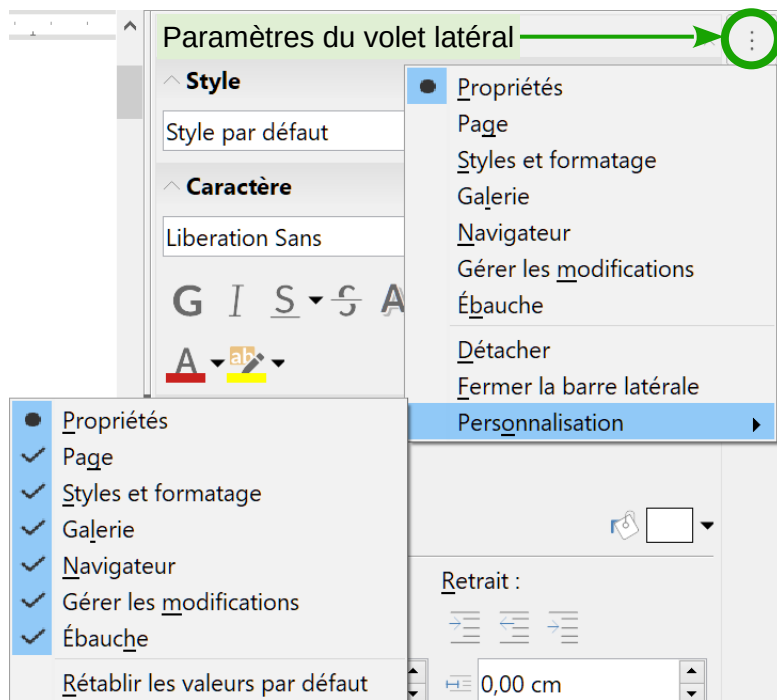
Paramètres du volet latéral

Style

Style par défaut

Caractère

Liberation Sans

G I S S A

A ab

Propriétés
Page
Styles et formatage
Galerie
Navigateur
Gérer les modifications
Ébauche
Détacher
Fermer la barre latérale
Personnalisation

Propriétés
Page
Styles et formatage
Galerie
Navigateur
Gérer les modifications
Ébauche
Rétablir les valeurs par défaut

Retrait :

0,00 cm